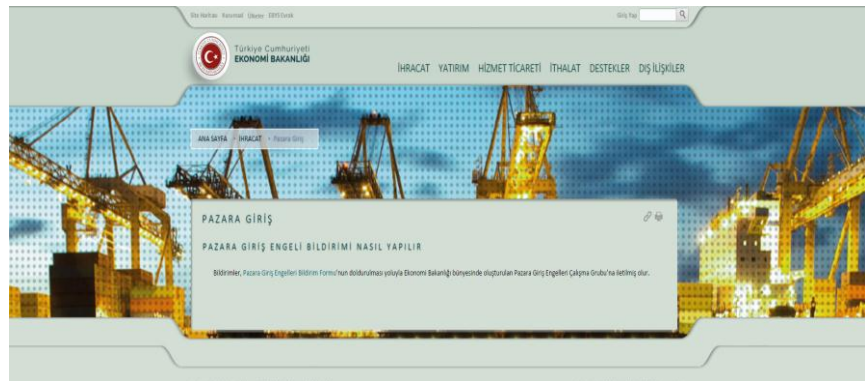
Site Haritası Kurumsal Ekonomi Ebys Erişim

Giriş Yap

Türkiye Cumhuriyeti
EKONOMİ BAKANLIĞI

İHRACAT YATIRIM HİZMET TİCARETİ İTHALAT DESTEKLER DIŞ İLİŞKİLER

ANA SAYFA > İHRACAT > Pazara Giriş

PAZARA GİRİŞ

PAZARA GİRİŞ ENGELİ BİLDİRİMİ NASIL YAPILIR

Bildirimler, Pazara Giriş Engelleri Bildirim Formu'nun doldurulması yoluyla Ekonomi Bakanlığı bünyesinde oluşturulan Pazara Giriş Engelleri Çalışma Grubu'na iletilmiş olur.